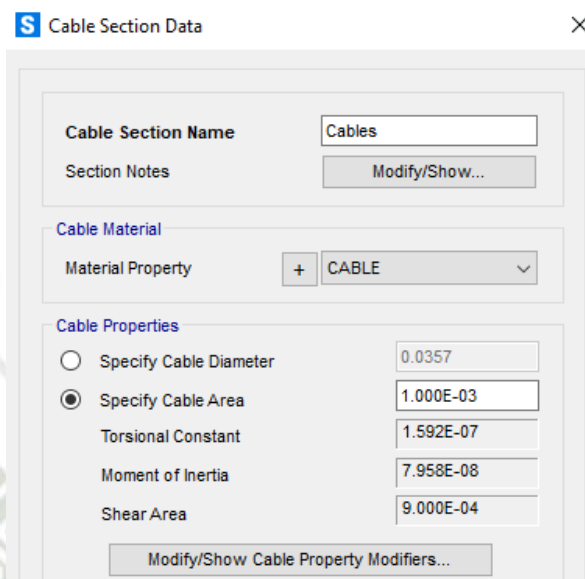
S Cable Section Data

×

Cable Section Name
Cables

Section Notes
Modify/Show...

Cable Material

Material Property
+
CABLE

Cable Properties

Specify Cable Diameter
0.0357

Specify Cable Area
1.000E-03

Torsional Constant
1.592E-07

Moment of Inertia
7.958E-08

Shear Area
9.000E-04

Modify/Show Cable Property Modifiers...